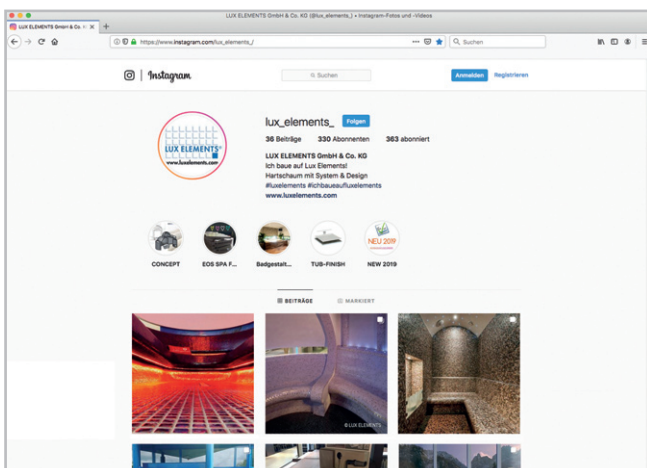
LUX ELEMENTS GmbH & Co. KG (@lux_elements_) • Instagram-Fotos und -Videos

LUX ELEMENTS GmbH & Co. K ×

https://www.instagram.com/lux_elements_/

Suchen

Instagram

Suchen

Anmelden Registrieren

LUX ELEMENTS®
www.luxelements.com

lux_elements_ Folgen

36 Beiträge 330 Abonnenten 363 abonniert

LUX ELEMENTS GmbH & Co. KG
Ich baue auf Lux Elements!
Hartschaum mit System & Design
#luxelements #ichbaueaufluxelements
www.luxelements.com

CONCEPT EOS SPA F... Badgestalt... TUB-FINISH NEW 2019

NEU 2019

BEITRÄGE MARKIERT

© LUX ELEMENTS